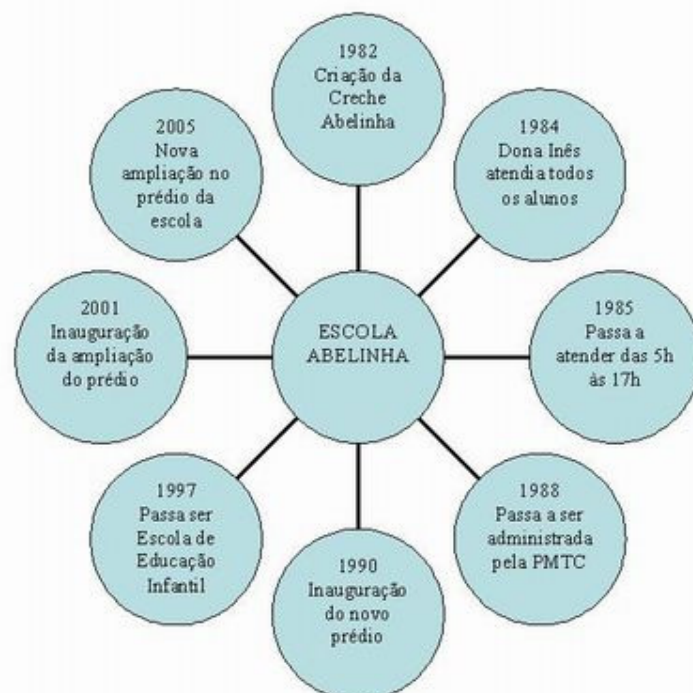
ESCOLA ABELINHA

1982
Criação da Creche Abelinha

1984
Dona Inês atendia todos os alunos

1985
Passa a atender das 5h às 17h

1988
Passa a ser administrada pela PMTC

1990
Inauguração do novo prédio

1997
Passa ser Escola de Educação Infantil

2001
Inauguração da ampliação do prédio

2005
Nova ampliação no prédio da escola